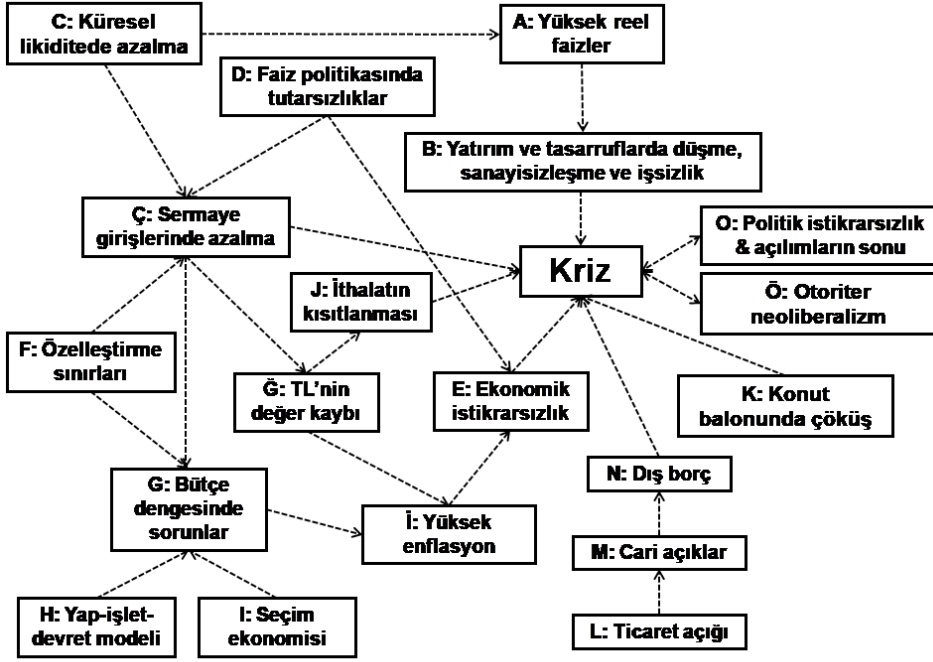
C: Küresel likiditede azalma

A: Yüksek reel faizler

D: Faiz politikasında tutarsızlıklar

B: Yatırım ve tasarruflarda düşme, sanayisizleşme ve işsizlik

Ç: Sermaye girişlerinde azalma

O: Politik istikrarsızlık & açılımların sonu

Kriz

J: İthalatın kısıtlanması

Ö: Otoriter neoliberalizm

F: Özelleştirme sınırları

Ğ: TL'nin değer kaybı

E: Ekonomik istikrarsızlık

K: Konut balonunda çöküş

N: Dış borç

G: Bütçe dengesinde sorunlar

İ: Yüksek enflasyon

M: Cari açıklar

H: Yap-işlet-devret modeli

I: Seçim ekonomisi

L: Ticaret açığı